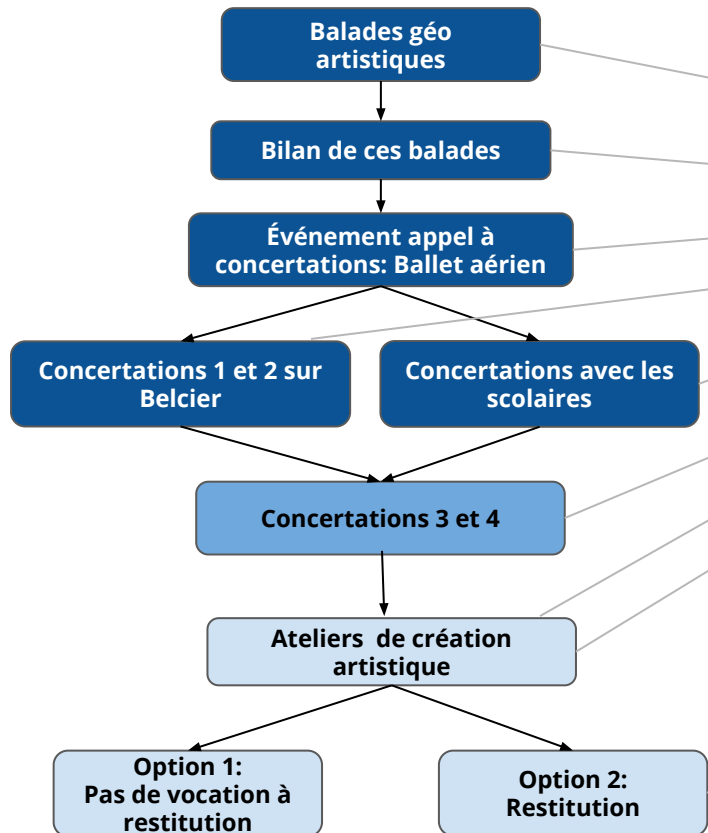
Balades géo artistiques

Bilan de ces balades

Événement appel à concertations: Ballet aérien

Concertations 1 et 2 sur Belcier

Concertations avec les scolaires

Concertations 3 et 4

Ateliers de création artistique

Option 1: Pas de vocation à restitution

Option 2: Restitution